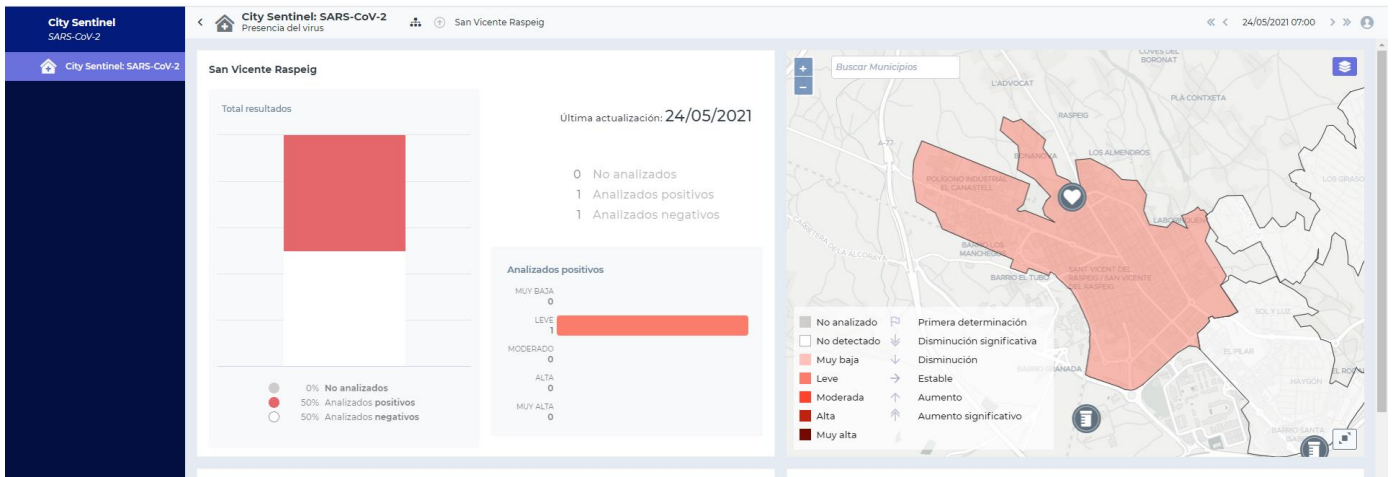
City Sentinel
SARS-CoV-2

City Sentinel: SARS-CoV-2

City Sentinel: SARS-CoV-2
Presencia del virus

San Vicente Raspeig

24/05/2021 07:00

San Vicente Raspeig

Total resultados

0% No analizados
50% Analizados positivos
50% Analizados negativos

Última actualización: 24/05/2021

0 No analizados
1 Analizados positivos
1 Analizados negativos

Analizados positivos

MUY BAJA
0
LEVE
1
MODERADO
0
ALTA
0
MUY ALTA
0

Buscar Municipios

COVES DEL BORONAT
L'ADVOCAT
PLÀ CONTXETA
RASPEIG
LOS ALMENDROS
BONANOVA
POLÍGONO INDUSTRIAL EL CANASTELL
LOS GIRASO
LABORATORIO
CARRETERA DE LA ALCORAYA
BARRIO LOS MANCHEGOS
BARRIO EL TUBO
SANT VICENT DEL RASPEIG / SAN VICENTE DEL RASPEIG
SOL Y LUZ
EL PILAR
BARRIO GRANADA
HAYGÓN
EL RO
BARRIO SANTA

No analizado
No detectado
Muy baja
Leve
Moderada
Alta
Muy alta

Primera determinación
Disminución significativa
Disminución
Estable
Aumento
Aumento significativo